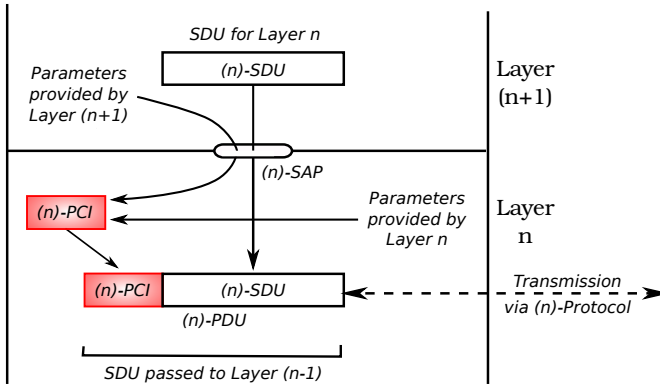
SDU for Layer n

(n)-SDU

Parameters provided by Layer (n+1)

Layer (n+1)

(n)-SAP

(n)-PCI

Parameters provided by Layer n

Layer n

(n)-PCI

(n)-SDU

(n)-PDU

Transmission via (n)-Protocol

SDU passed to Layer (n-1)